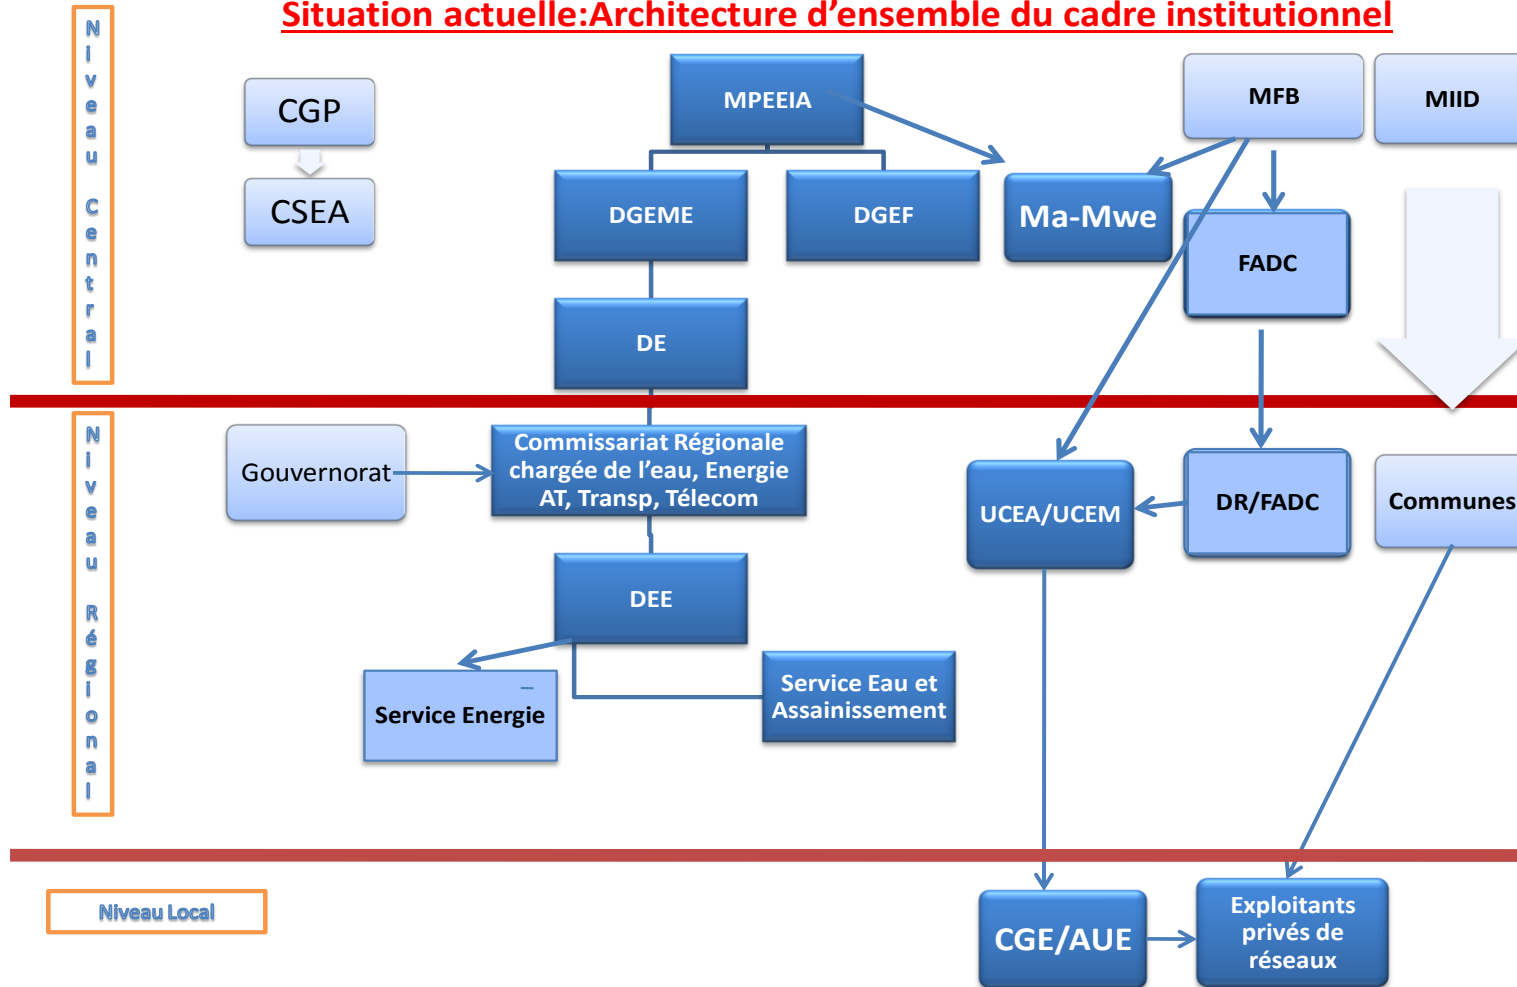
Situation actuelle:Architecture d'ensemble du cadre institutionnel

Niveau Central

CGP

CSEA

MPEEIA

DGEME

DGEF

DE

Ma-Mwe

MFB

MIID

FADC

Niveau Régional

Gouvernorat

Commissariat Régionale chargée de l'eau, Energie AT, Transp, Télecom

DEE

Service Energie

Service Eau et Assainissement

UCEA/UCEM

DR/FADC

Communes

Niveau Local

CGE/AUE

Exploitants privés de réseaux